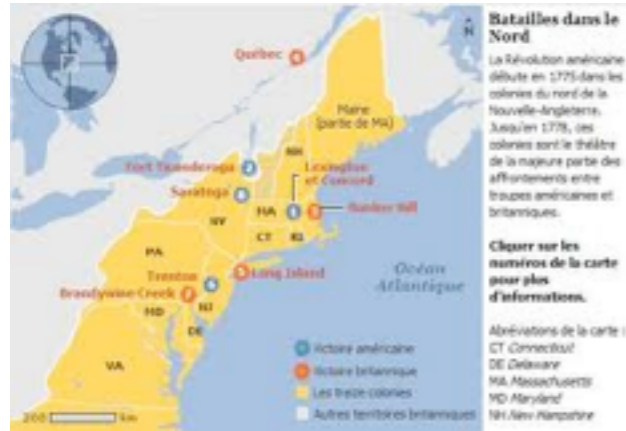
N

Québec

Maine (partie de MA)

NH

Fort Ticonderoga

Lexington et Concord

Saratoga

NY

MA

Bunker Hill

CT

RI

PA

Trenton

Long Island

Brandywine Creek

NJ

MD

DE

VA

Océan Atlantique

Victoire américaine

Victoire britannique

Les treize colonies

Autres territoires britanniques

200 km

Batailles dans le Nord

La Révolution américaine débute en 1775 dans les colonies du nord de la Nouvelle-Angleterre. Jusqu'en 1778, ces colonies sont le théâtre de la majeure partie des affrontements entre troupes américaines et britanniques.

Cliquer sur les numéros de la carte pour plus d'informations.

Abréviations de la carte :
CT Connecticut
DE Delaware
MA Massachusetts
MD Maryland
NH New Hampshire